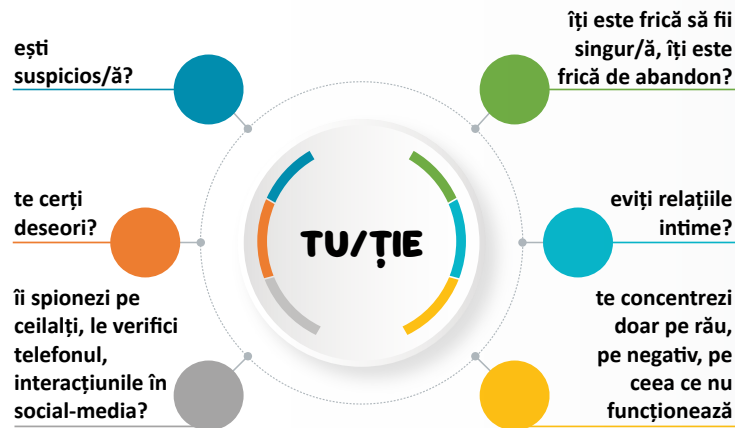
ești suspicios/ă?

îți este frică să fii singur/ă, îți este frică de abandon?

te cerți deseori?

TU/ȚIE

eviți relațiile intime?

îi spionezi pe ceilalți, le verifici telefonul, interacțiunile în social-media?

te concentrezi doar pe rău, pe negativ, pe ceea ce nu funcționează